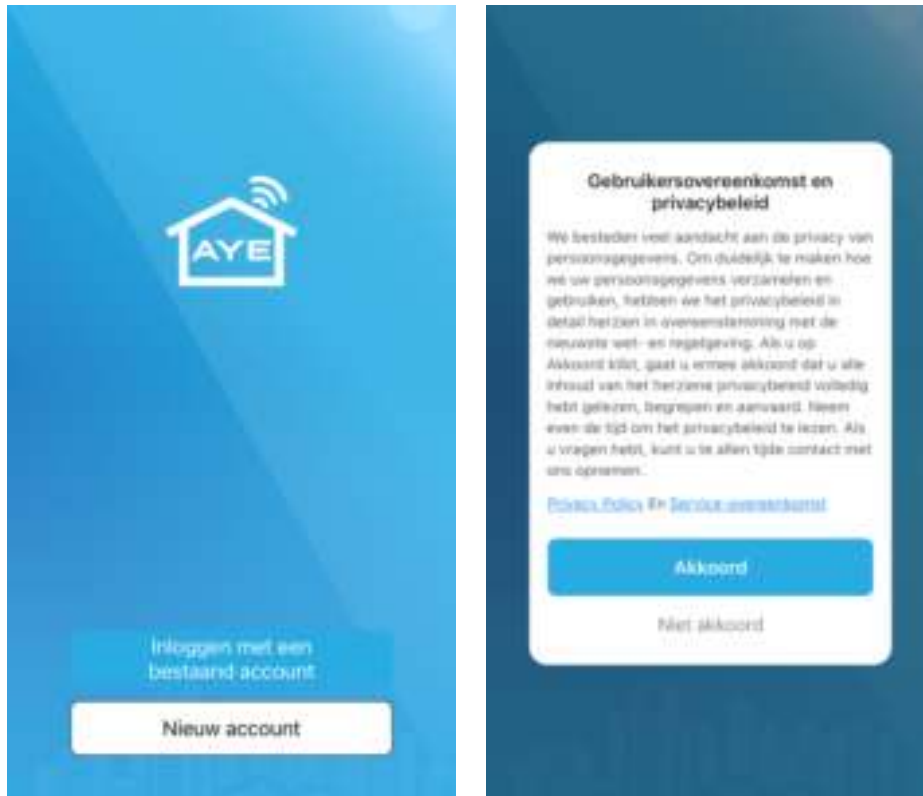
AYE

Inloggen met een bestaand account

Nieuw account

Gebruikersovereenkomst en privacybeleid

We besteden veel aandacht aan de privacy van persoonsgegevens. Om duidelijk te maken hoe we uw persoonsgegevens verzamelen en gebruiken, hebben we het privacybeleid in detail herzien in overeenstemming met de nieuwste wet- en regelgeving. Als u op Akkoord klikt, gaat u ermee akkoord dat u alle inhoud van het herziene privacybeleid volledig hebt gelezen, begrepen en aanvaard. Neem even de tijd om het privacybeleid te lezen. Als u vragen hebt, kunt u te allen tijde contact met ons opnemen.

Privacy Policy En Service overeenkomst

Akkoord

Niet akkoord